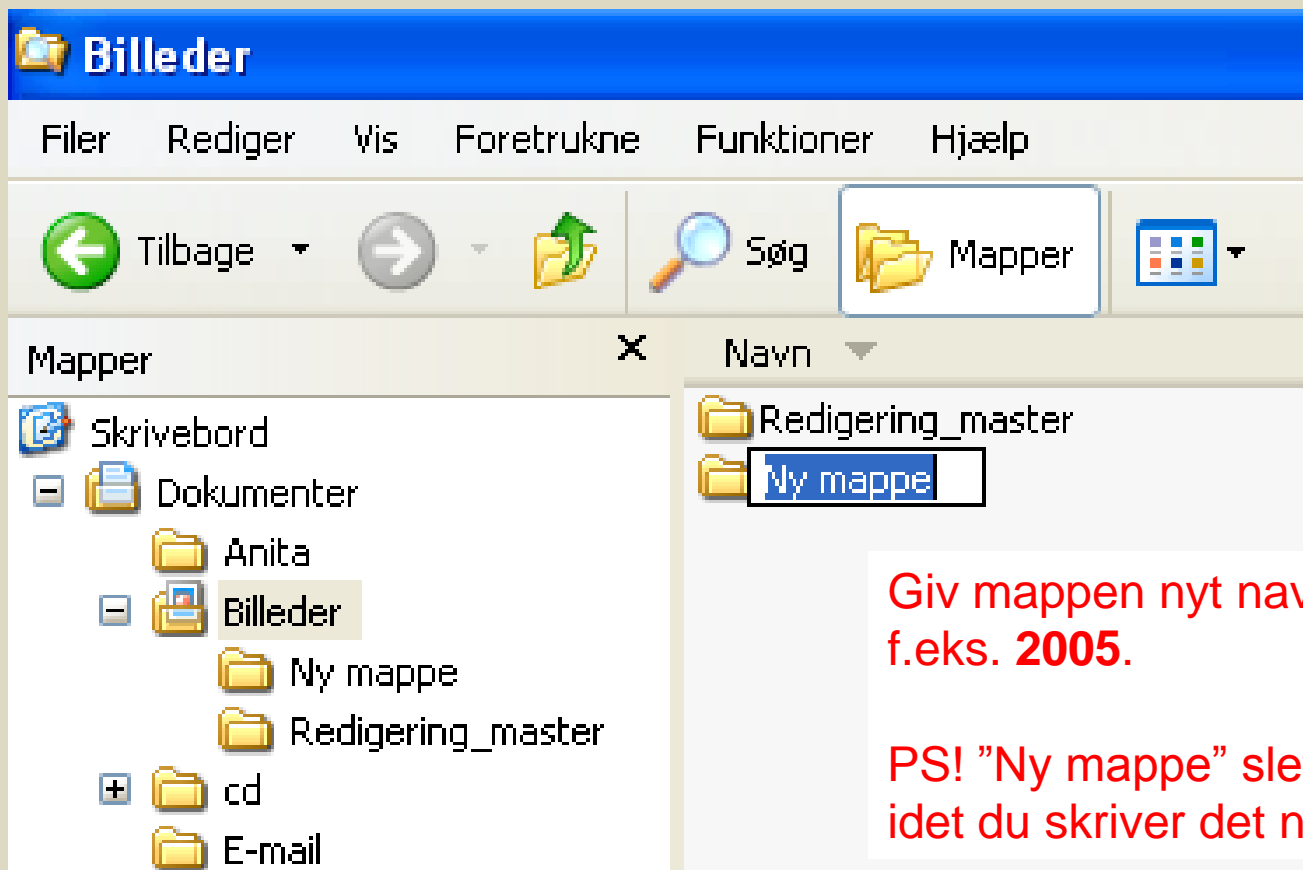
Billeder

Filer Rediger Vis Foretrukne Funktioner Hjælp

Tilbage Søg Mapper

Mapper ×

Skrivebord
Dokumenter
Anita
Billeder
Ny mappe
Redigering_master
cd
E-mail

Navn

Redigering_master
Ny mappe

Giv mappen nyt nav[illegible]
f.eks. **2005**.

PS! ”Ny mappe” sle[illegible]
idet du skriver det n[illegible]